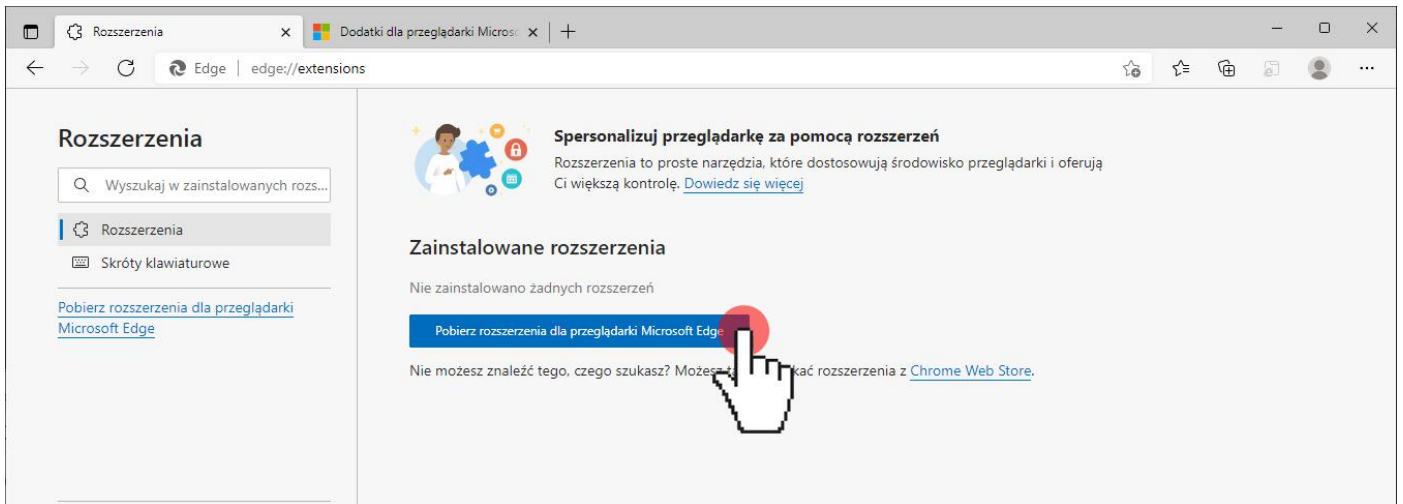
Rozszerzenia ×
Dodatki dla przeglądarki Microsc ×
+

Edge | edge://extensions

Rozszerzenia

Wyszukaj w zainstalowanych rozsz...

Rozszerzenia

Skróty klawiaturowe

Pobierz rozszerzenia dla przeglądarki Microsoft Edge

Spersonalizuj przeglądarkę za pomocą rozszerzeń

Rozszerzenia to proste narzędzia, które dostosowują środowisko przeglądarki i oferują Ci większą kontrolę. Dowiedz się więcej

Zainstalowane rozszerzenia

Nie zainstalowano żadnych rozszerzeń

Pobierz rozszerzenia dla przeglądarki Microsoft Edge

Nie możesz znaleźć tego, czego szukasz? Możesz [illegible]kać rozszerzenia z Chrome Web Store.